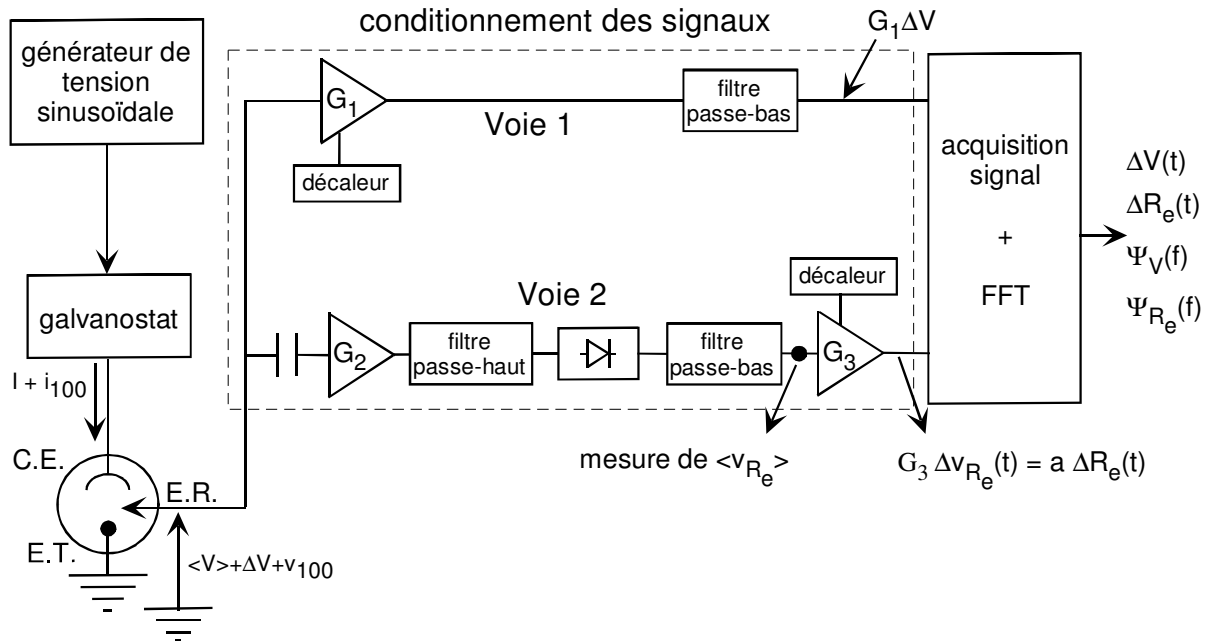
conditionnement des signaux

$G_1\Delta V$

générateur de tension sinusoïdale

$G_1$

filtre passe-bas

Voie 1

décaleur

acquisition signal + FFT

$\Delta V(t)$

$\Delta R_e(t)$

$\Psi_V(f)$

$\Psi_{R_e}(f)$

galvanostat

Voie 2

décaleur

$G_2$

filtre passe-haut

filtre passe-bas

$G_3$

$I + i_{100}$

C.E.

E.R.

E.T.

mesure de $<v_{R_e}>$

$G_3\, \Delta v_{R_e}(t) = a\, \Delta R_e(t)$

$<V>+\Delta V+v_{100}$